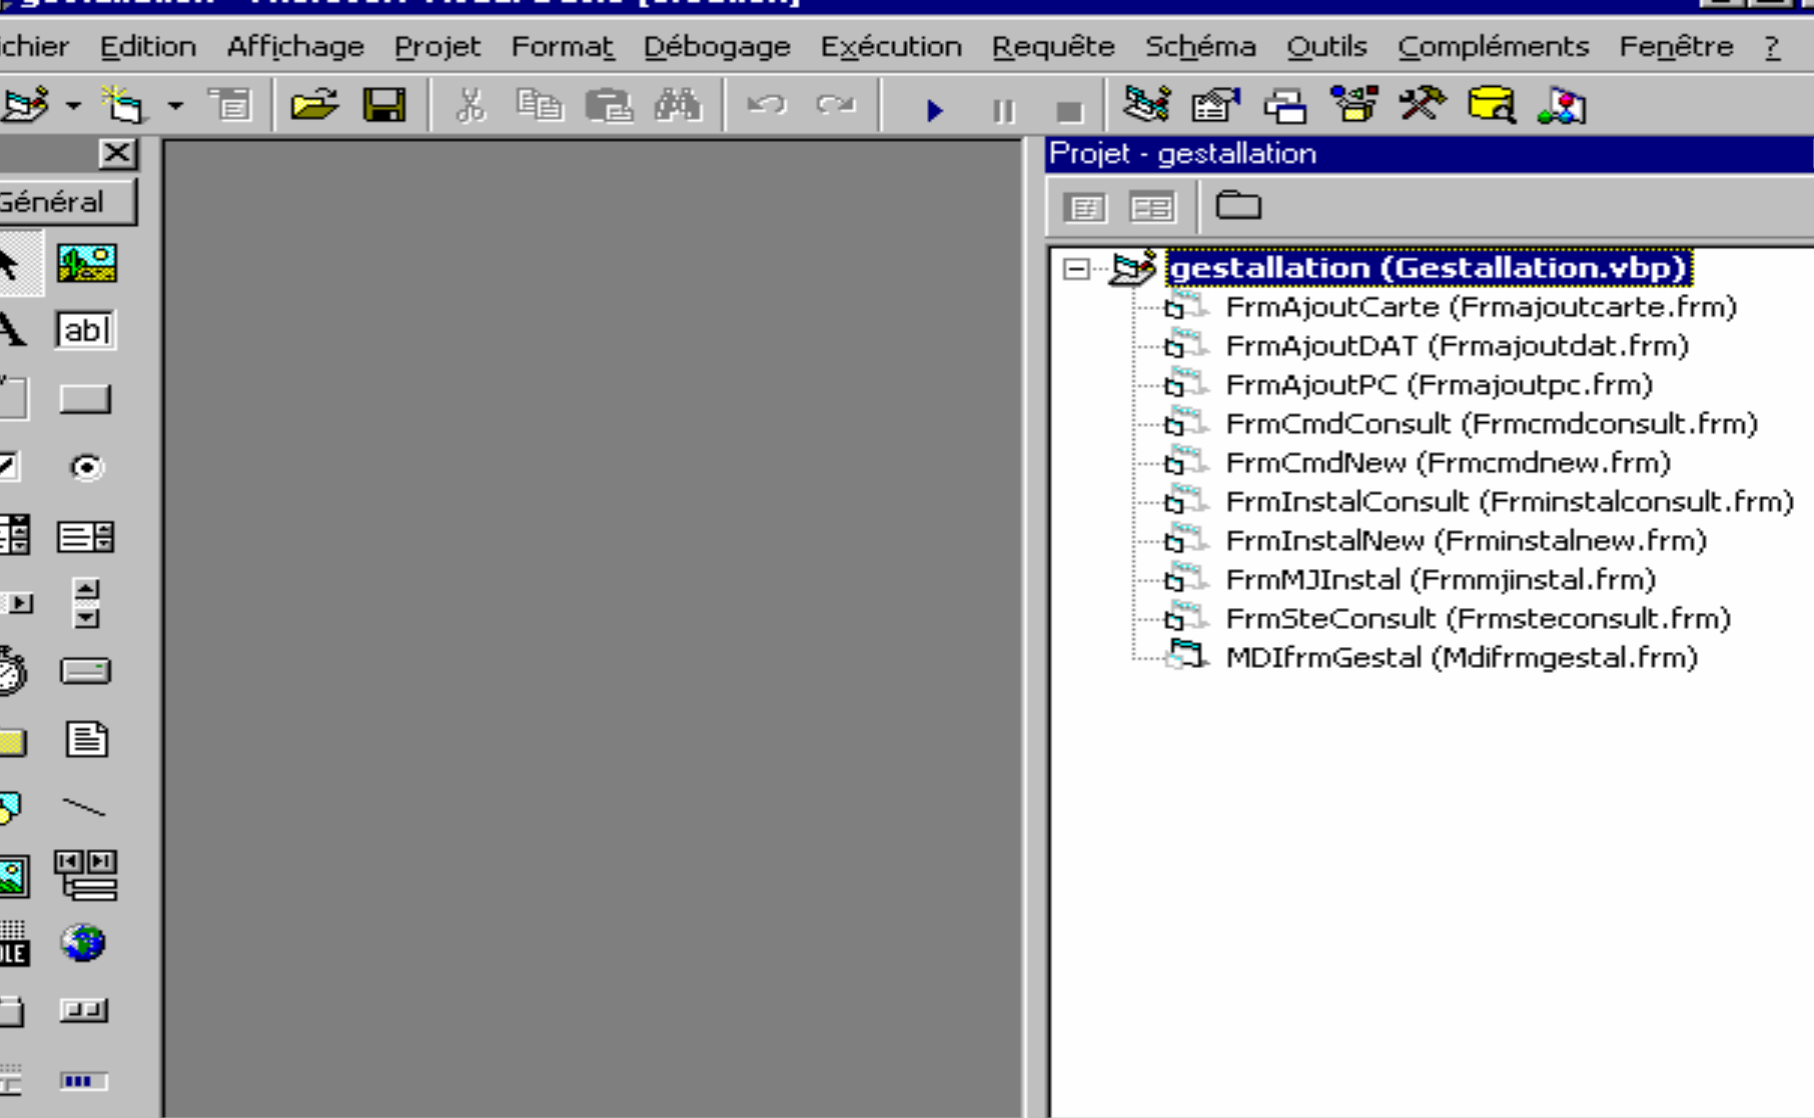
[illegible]

ichier Edition Affichage Projet Format Débogage Exécution Requête Schéma Outils Compléments Fenêtre ?

Général

abl

OLE

Projet - gestallation

gestallation (Gestallation.vbp)
FrmAjoutCarte (Frmajoutcarte.frm)
FrmAjoutDAT (Frmajoutdat.frm)
FrmAjoutPC (Frmajoutpc.frm)
FrmCmdConsult (Frmcmdconsult.frm)
FrmCmdNew (Frmcmdnew.frm)
FrmInstalConsult (Frminstalconsult.frm)
FrmInstalNew (Frminstalnew.frm)
FrmMJInstal (Frmmjinstal.frm)
FrmSteConsult (Frmsteconsult.frm)
MDIfrmGestal (Mdifrmgestal.frm)